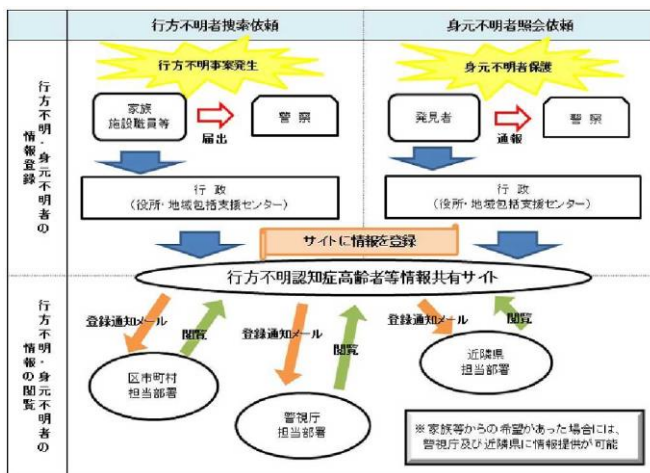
行方不明者捜索依頼

身元不明者照会依頼

行方不明・身元不明者の情報登録

行方不明事案発生

家族
施設職員等

届出

警察

身元不明者保護

発見者

通報

警察

行政
（役所・地域包括支援センター）

行政
（役所・地域包括支援センター）

サイトに情報を登録

行方不明認知症高齢者等情報共有サイト

行方不明・身元不明者の情報の閲覧

登録通知メール

閲覧

登録通知メール

閲覧

登録通知メール

閲覧

区市町村
担当部署

警視庁
担当部署

近隣県
担当部署

※家族等からの希望があった場合には、警視庁及び近隣県に情報提供が可能